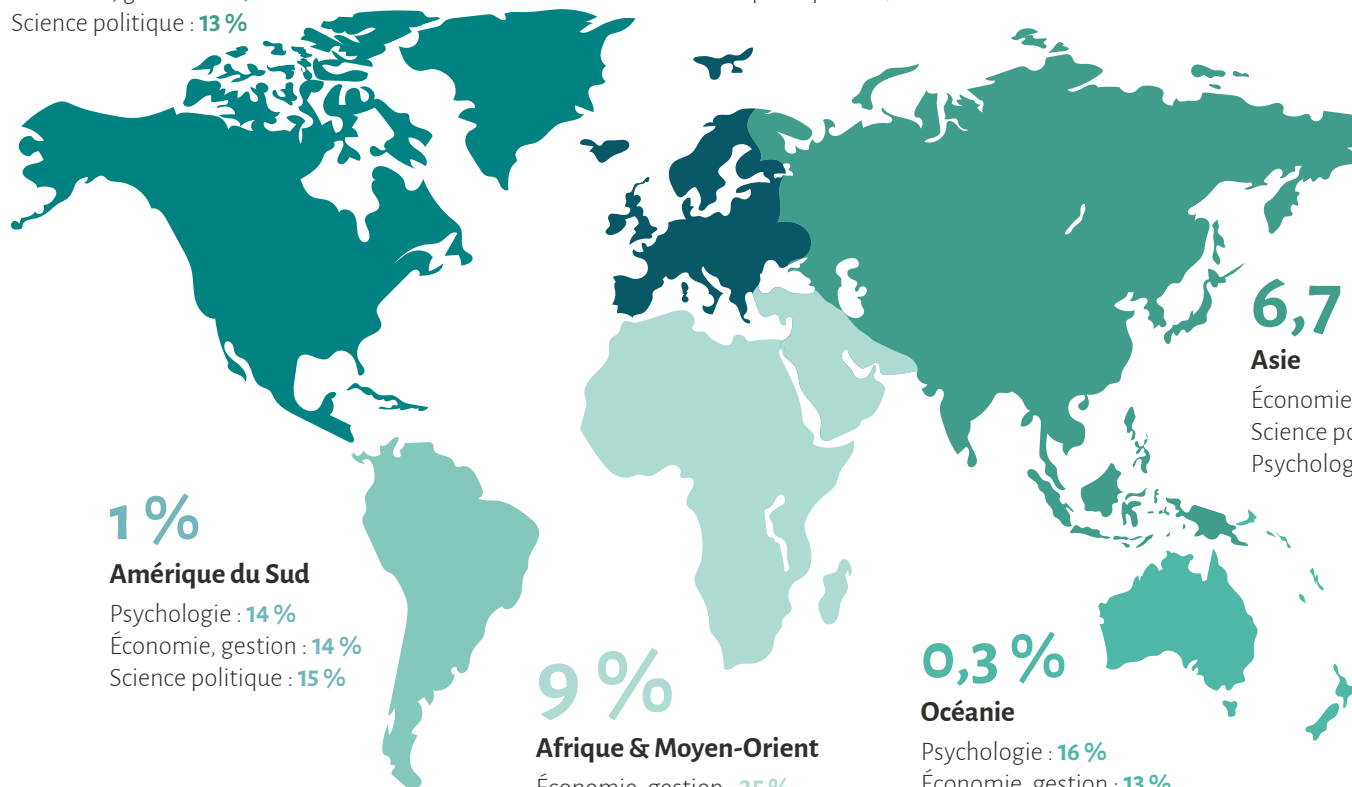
Science politique : **13 %**

6,7 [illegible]

**Asie**

Économie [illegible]
Science po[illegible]
Psycholog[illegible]

1 %

**Amérique du Sud**

Psychologie : **14 %**
Économie, gestion : **14 %**
Science politique : **15 %**

9 %

**Afrique & Moyen-Orient**

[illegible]

0,3 %

**Océanie**

Psychologie : **16 %**
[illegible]